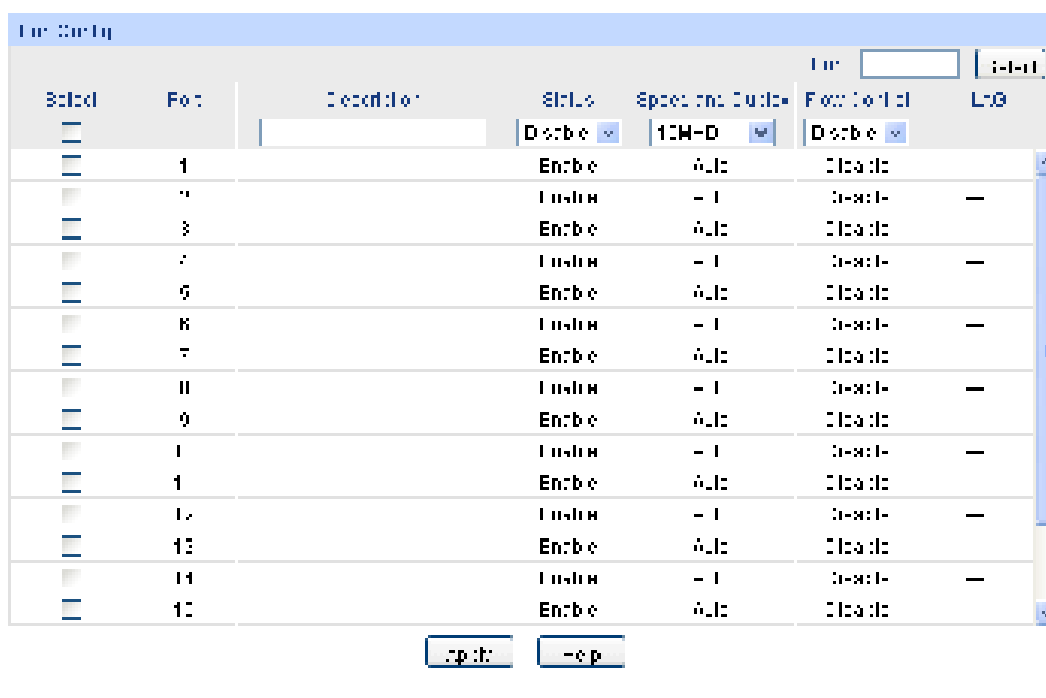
Port Config

Port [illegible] Select

| Select | Port | Description | Status | Speed and Duplex | Flow Control | LAG |
|---|---|---|---|---|---|---|
| | | | Disable | 10M-D | Disable | |
| | 1 | | Enable | Auto | Disable | |
| | 2 | | Enable | Auto | Disable | — |
| | 3 | | Enable | Auto | Disable | |
| | 4 | | Enable | Auto | Disable | — |
| | 5 | | Enable | Auto | Disable | |
| | 6 | | Enable | Auto | Disable | — |
| | 7 | | Enable | Auto | Disable | |
| | 8 | | Enable | Auto | Disable | — |
| | 9 | | Enable | Auto | Disable | |
| | 10 | | Enable | Auto | Disable | — |
| | 11 | | Enable | Auto | Disable | |
| | 12 | | Enable | Auto | Disable | — |
| | 13 | | Enable | Auto | Disable | |
| | 14 | | Enable | Auto | Disable | — |
| | 15 | | Enable | Auto | Disable | |

Apply Help